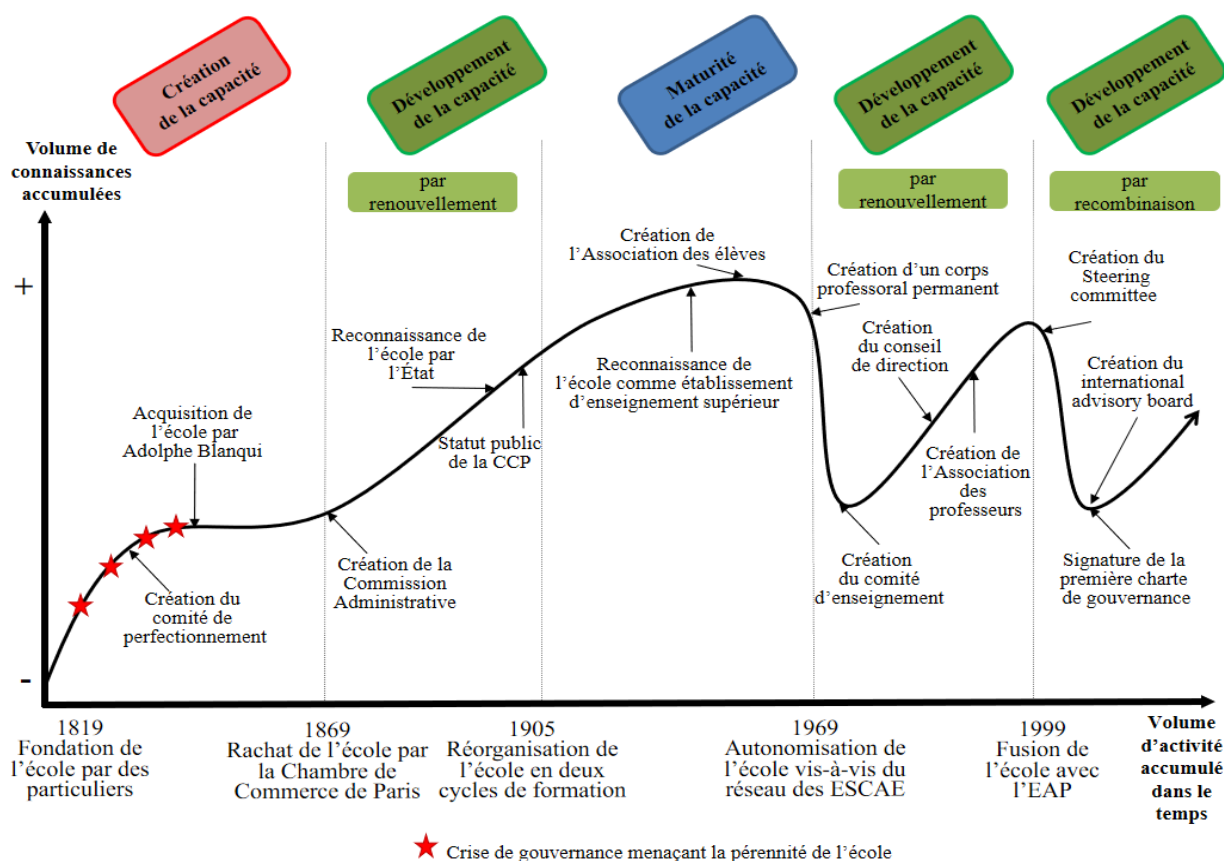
Création de la capacité

Développement de la capacité

Maturité de la capacité

Développement de la capacité

Développement de la capacité

Volume de connaissances accumulées

par renouvellement

par renouvellement

par recombinaison

+

-

Création de l'Association des élèves

Création d'un corps professoral permanent

Création du Steering committee

Reconnaissance de l'école par l'Etat

Reconnaissance de l'école comme établissement d'enseignement supérieur

Création du conseil de direction

Création du international advisory board

Acquisition de l'école par Adolphe Blanqui

Statut public de la CCP

Création de l'Association des professeurs

Création de la Commission Administrative

Création du comité d'enseignement

Signature de la première charte de gouvernance

Création du comité de perfectionnement

1819
Fondation de l'école par des particuliers

1869
Rachat de l'école par la Chambre de Commerce de Paris

1905
Réorganisation de l'école en deux cycles de formation

1969
Autonomisation de l'école vis-à-vis du réseau des ESCAE

1999
Fusion de l'école avec l'EAP

Volume d'activité accumulé dans le temps

Crise de gouvernance menaçant la pérennité de l'école